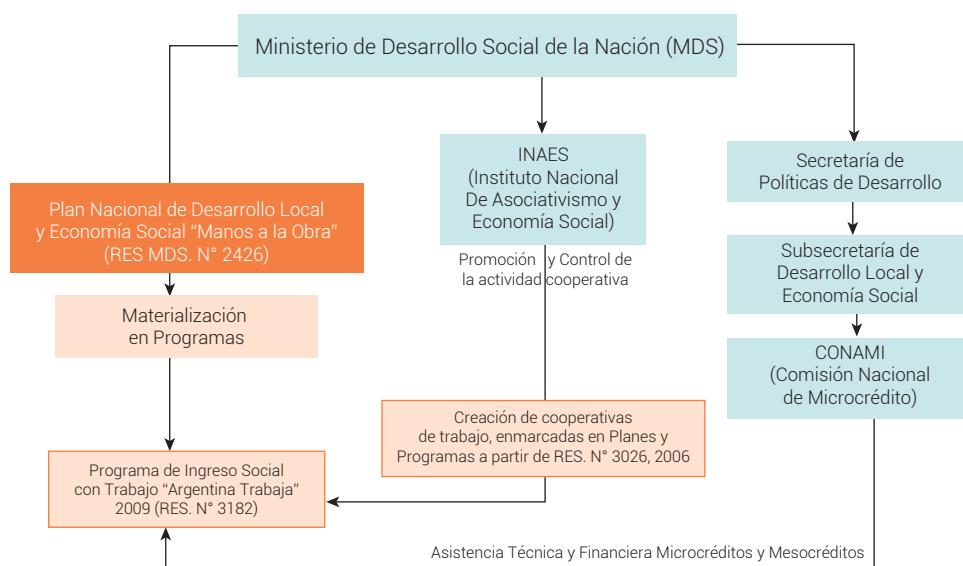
Ministerio de Desarrollo Social de la Nación (MDS)

Plan Nacional de Desarrollo Local y Economía Social "Manos a la Obra" (RES MDS. N° 2426)

Materialización en Programas

Programa de Ingreso Social con Trabajo "Argentina Trabaja" 2009 (RES. N° 3182)

INAES (Instituto Nacional De Asociativismo y Economía Social)

Promoción y Control de la actividad cooperativa

Creación de cooperativas de trabajo, enmarcadas en Planes y Programas a partir de RES. N° 3026, 2006

Secretaría de Políticas de Desarrollo

Subsecretaría de Desarrollo Local y Economía Social

CONAMI (Comisión Nacional de Microcrédito)

Asistencia Técnica y Financiera Microcréditos y Mesocréditos